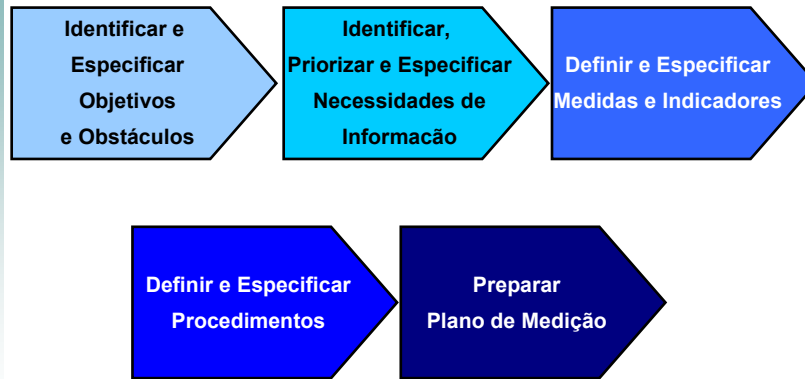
Identificar e Especificar Objetivos e Obstáculos

Identificar, Priorizar e Especificar Necessidades de Informação

Definir e Especificar Medidas e Indicadores

Definir e Especificar Procedimentos

Preparar Plano de Medição